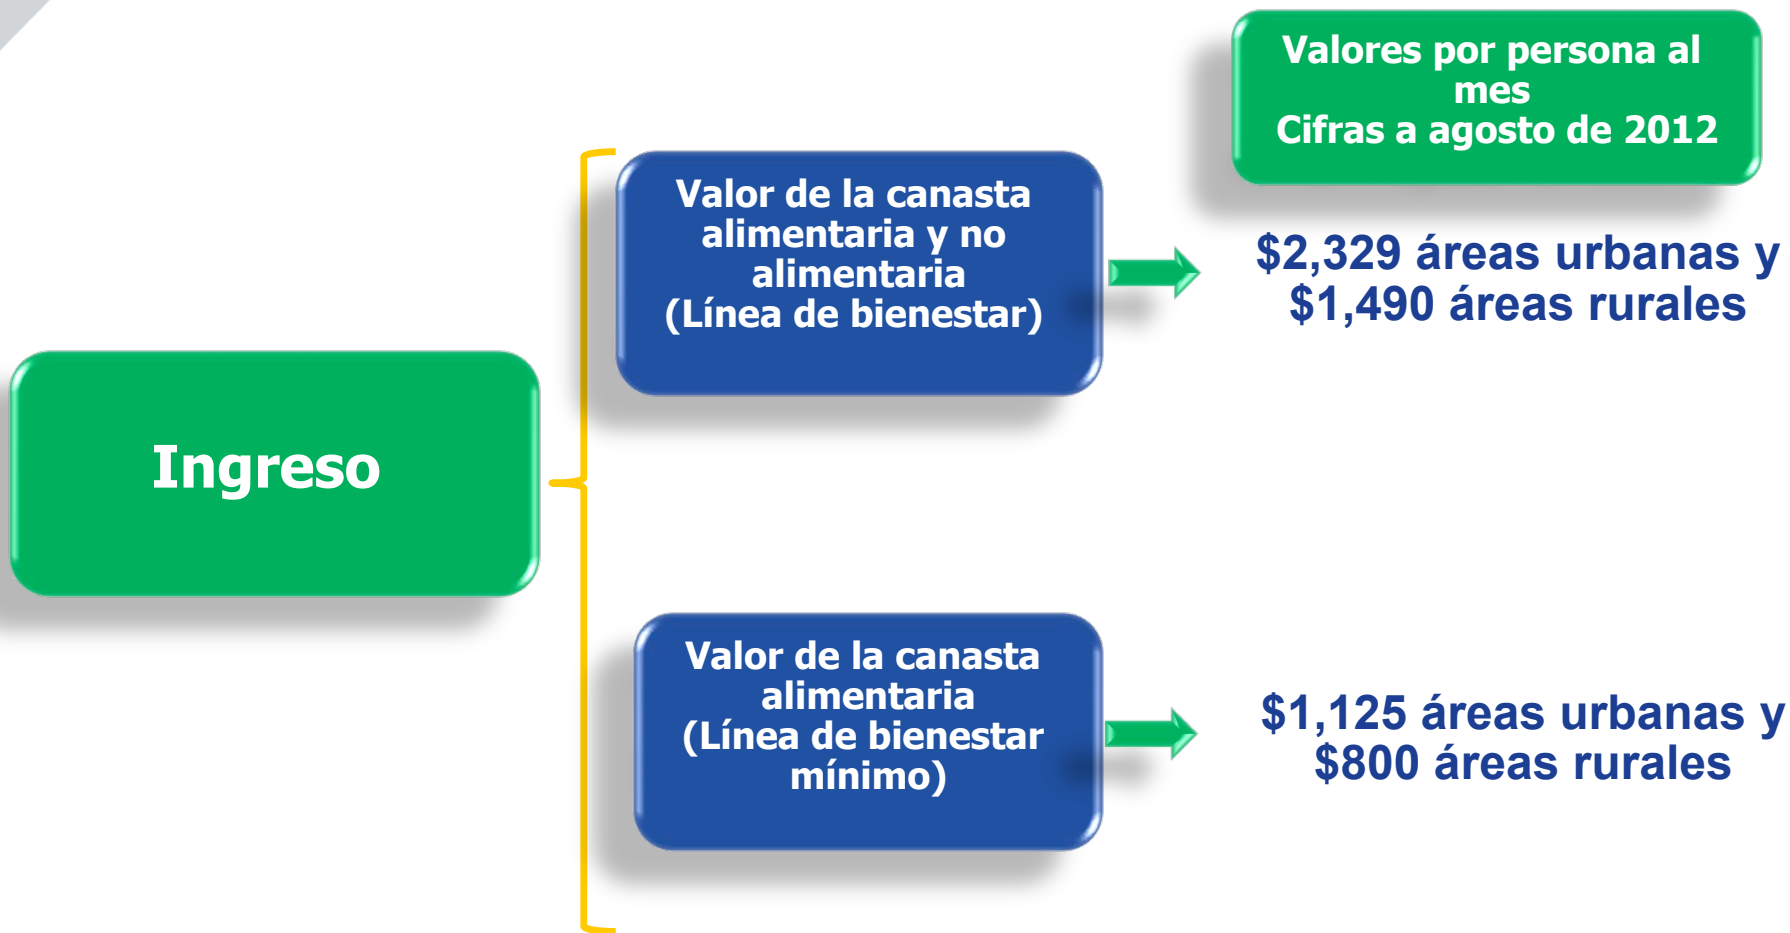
Valores por persona al mes
Cifras a agosto de 2012

Ingreso

Valor de la canasta alimentaria y no alimentaria
(Línea de bienestar)

$2,329 áreas urbanas y
$1,490 áreas rurales

Valor de la canasta alimentaria
(Línea de bienestar mínimo)

$1,125 áreas urbanas y
$800 áreas rurales